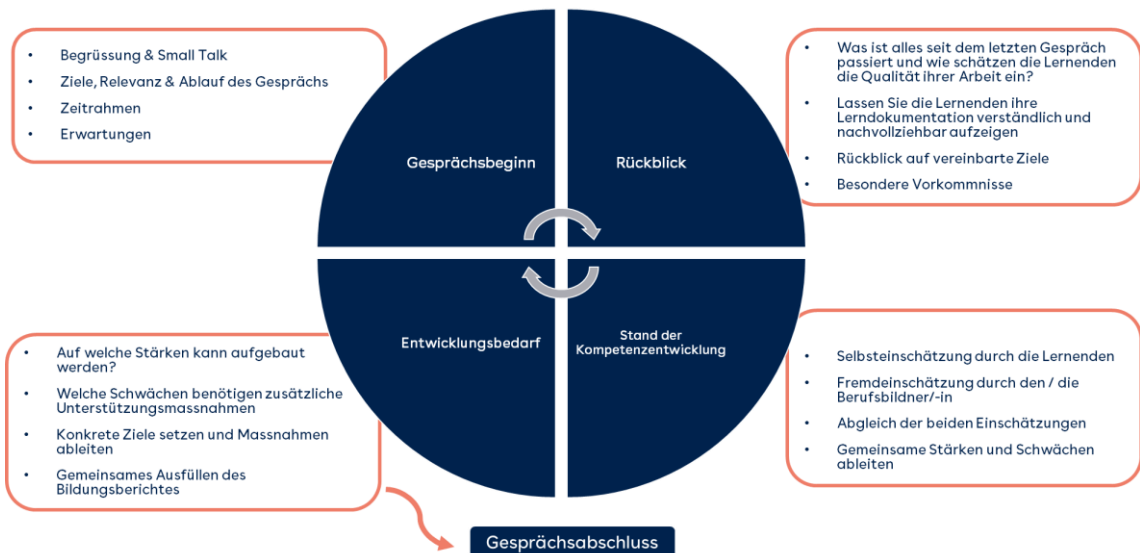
- Begrüssung & Small Talk
- Ziele, Relevanz & Ablauf des Gesprächs
- Zeitrahmen
- Erwartungen

- Was ist alles seit dem letzten Gespräch passiert und wie schätzen die Lernenden die Qualität ihrer Arbeit ein?
- Lassen Sie die Lernenden ihre Lerndokumentation verständlich und nachvollziehbar aufzeigen
- Rückblick auf vereinbarte Ziele
- Besondere Vorkommnisse

Gesprächsbeginn

Rückblick

Entwicklungsbedarf

Stand der Kompetenzentwicklung

- Auf welche Stärken kann aufgebaut werden?
- Welche Schwächen benötigen zusätzliche Unterstützungsmassnahmen
- Konkrete Ziele setzen und Massnahmen ableiten
- Gemeinsames Ausfüllen des Bildungsberichtes

- Selbsteinschätzung durch die Lernenden
- Fremdeinschätzung durch den / die Berufsbildner/-in
- Abgleich der beiden Einschätzungen
- Gemeinsame Stärken und Schwächen ableiten

Gesprächsabschluss